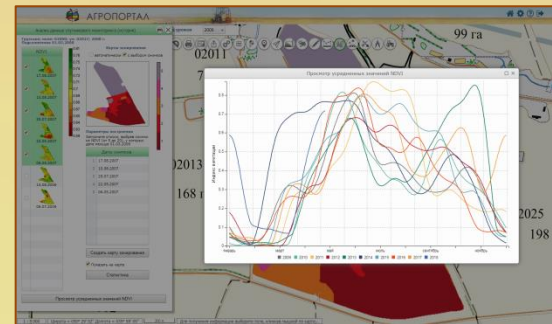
АГРОПОРТАЛ

2008

99 га

02011

Просмотр усредненных значений NDVI

0.8
0.75
0.7
0.65
0.6
0.55
0.5
0.45
0.4
0.35
0.3
0.25
0.2
0.15
0.1
0.05
0

Индекс вегетации

январь
март
май
июль
сентябрь
ноябрь

2009 2010 2011 2012 2013 2014 2015 2016 2017 2018

02013

168 г

2025

198

Карта зонирования
автоматически
с выбором значения

17.05.2017
25.06.2017
12.07.2017
22.08.2017
06.09.2017

Создать карту зонирования

Показать на карте

Статистика

Просмотр усредненных значений NDVI